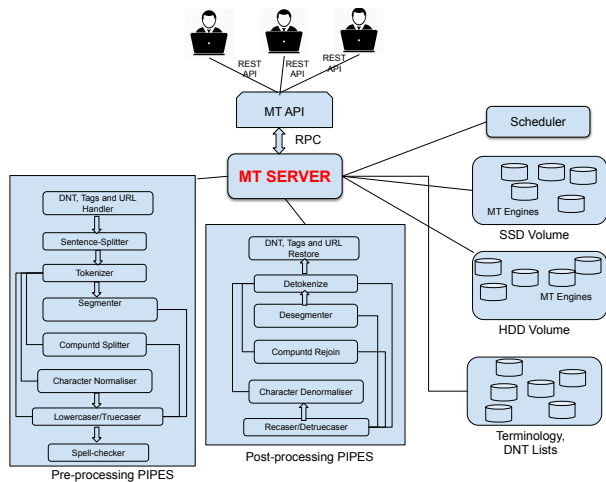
REST API

REST API

REST API

MT API

RPC

Scheduler

MT SERVER

MT Engines

SSD Volume

MT Engines

HDD Volume

Terminology, DNT Lists

DNT, Tags and URL Handler

Sentence-Splitter

Tokenizer

Segmenter

Compuntd Splitter

Character Normaliser

Lowercaser/Truecaser

Spell-checker

Pre-processing PIPES

DNT, Tags and URL Restore

Detokenize

Desegmenter

Compuntd Rejoin

Character Denormaliser

Recaser/Detruecaser

Post-processing PIPES